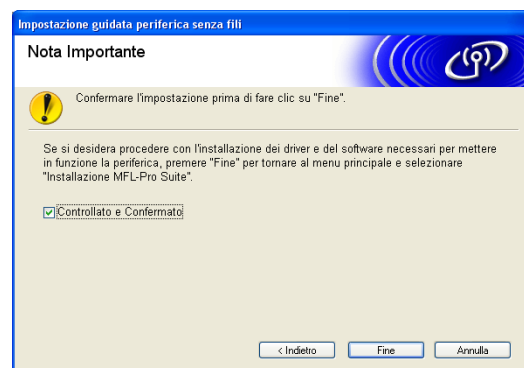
Impostazione guidata periferica senza fili

Nota Importante

Confermare l'impostazione prima di fare clic su "Fine".

Se si desidera procedere con l'installazione dei driver e del software necessari per mettere in funzione la periferica, premere "Fine" per tornare al menu principale e selezionare "Installazione MFL-Pro Suite".

Controllato e Confermato

< Indietro   Fine   Annulla